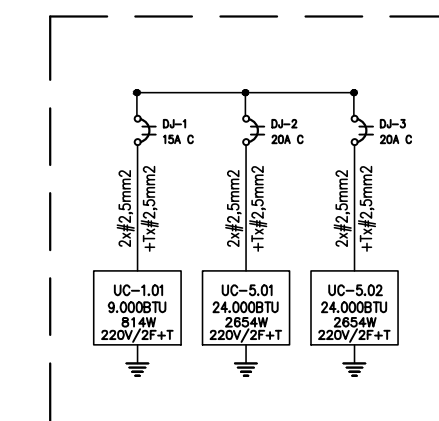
DJ-1
15A C

DJ-2
20A C

DJ-3
20A C

2x#2,5mm2
+Tx#2,5mm2

2x#2,5mm2
+Tx#2,5mm2

2x#2,5mm2
+Tx#2,5mm2

UC-1.01
9.000BTU
814W
220V/2F+T

UC-5.01
24.000BTU
2654W
220V/2F+T

UC-5.02
24.000BTU
2654W
220V/2F+T